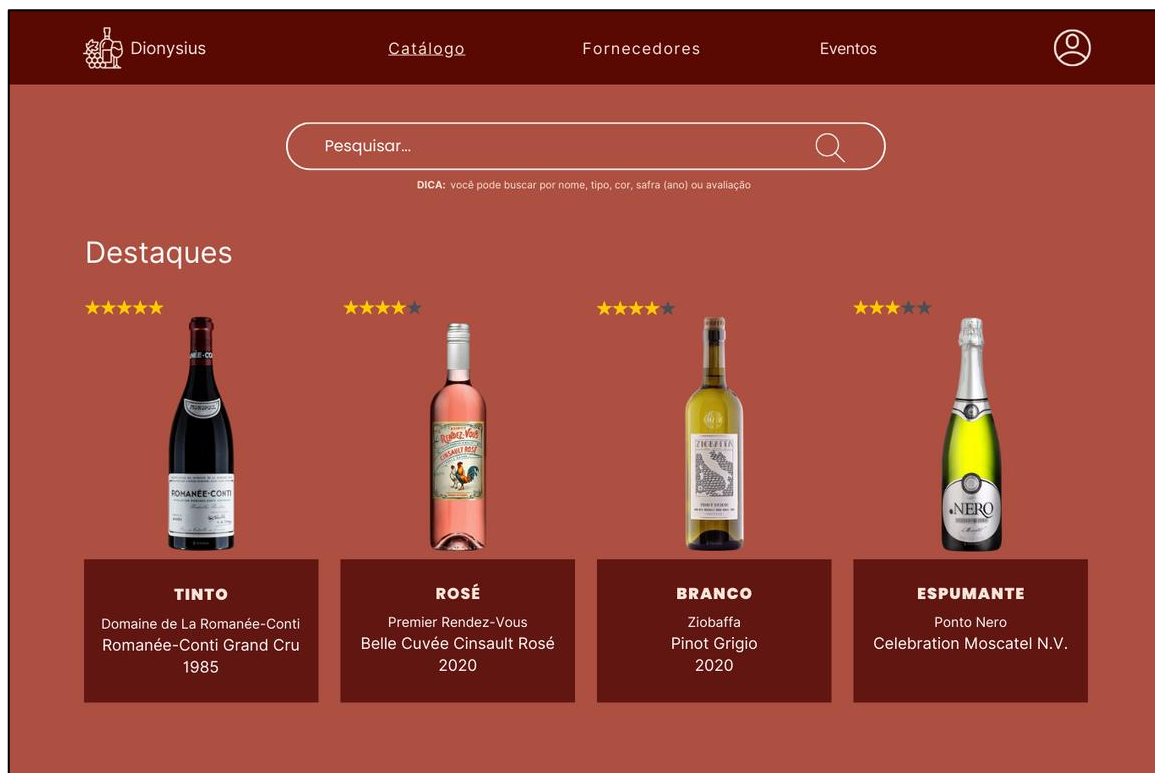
Dionysius

Catálogo Fornecedores Eventos

Pesquisar...

DICA: você pode buscar por nome, tipo, cor, safra (ano) ou avaliação

Destaques

★★★★★

ROMANÉE-CONTI

TINTO
Domaine de La Romanée-Conti
Romanée-Conti Grand Cru
1985

★★★★★

Rendez-Vous
CINSAULT ROSÉ

ROSÉ
Premier Rendez-Vous
Belle Cuvée Cinsault Rosé
2020

★★★★★

ZIOBAFFA

BRANCO
Ziobaffa
Pinot Grigio
2020

★★★★★

NERO

ESPUMANTE
Ponto Nero
Celebration Moscatel N.V.